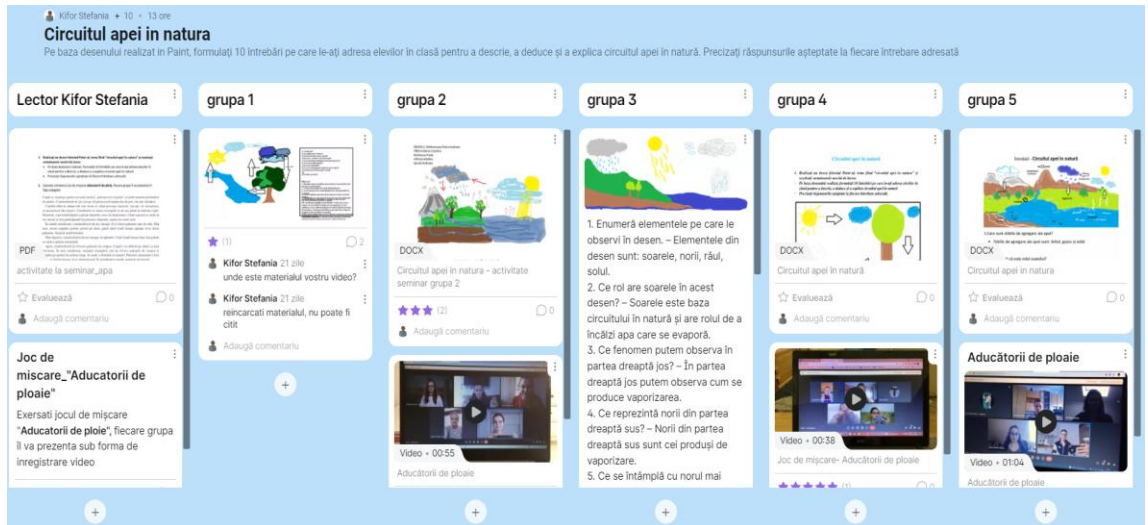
Kifor Stefania • 10 • 13 ore

Circuitul apei în natura

Pe baza desenului realizat în Paint, formulați 10 întrebări pe care le-ați adresa elevilor în clasă pentru a descrie, a deduce și a explica circuitul apei în natură. Precizați răspunsurile așteptate la fiecare întrebare adresată

Lector Kifor Stefania

PDF

activitate la seminar_apa

Evaluează 0

Adaugă comentariu

Joc de miscare_"Aducatorii de ploaie"

Exersati jocul de mișcare "Aducatorii de ploaie", fiecare grupa îl va prezenta sub forma de înregistrare video

grupa 1

(1) 2

Kifor Stefania 21 zile
unde este materialul vostru video?

Kifor Stefania 21 zile
reincarcati materialul, nu poate fi citit

Adaugă comentariu

grupa 2

DOCX

Circuitul apei in natura - activitate seminar grupa 2

(2) 0

Adaugă comentariu

Video • 00:55

Aducătorii de ploaie

grupa 3

1. Enumeră elementele pe care le observi în desen. – Elementele din desen sunt: soarele, norii, râul, solul.

2. Ce rol are soarele în acest desen? – Soarele este baza circuitului în natură și are rolul de a încălzi apa care se evaporă.

3. Ce fenomen putem observa în partea dreaptă jos? – În partea dreaptă jos putem observa cum se produce vaporizarea.

4. Ce reprezintă norii din partea dreaptă sus? – Norii din partea dreaptă sus sunt cei produși de vaporizare.

5. Ce se întâmplă cu norul mai

grupa 4

Circuitul apei în natură

DOCX

Circuitul apei în natură

Evaluează 0

Adaugă comentariu

Video • 00:38

Joc de mișcare- Aducătorii de ploaie

grupa 5

Circuitul apei în natură

DOCX

Circuitul apei in natura

Evaluează 0

Adaugă comentariu

Aducătorii de ploaie

Video • 01:04

Aducătorii de ploaie